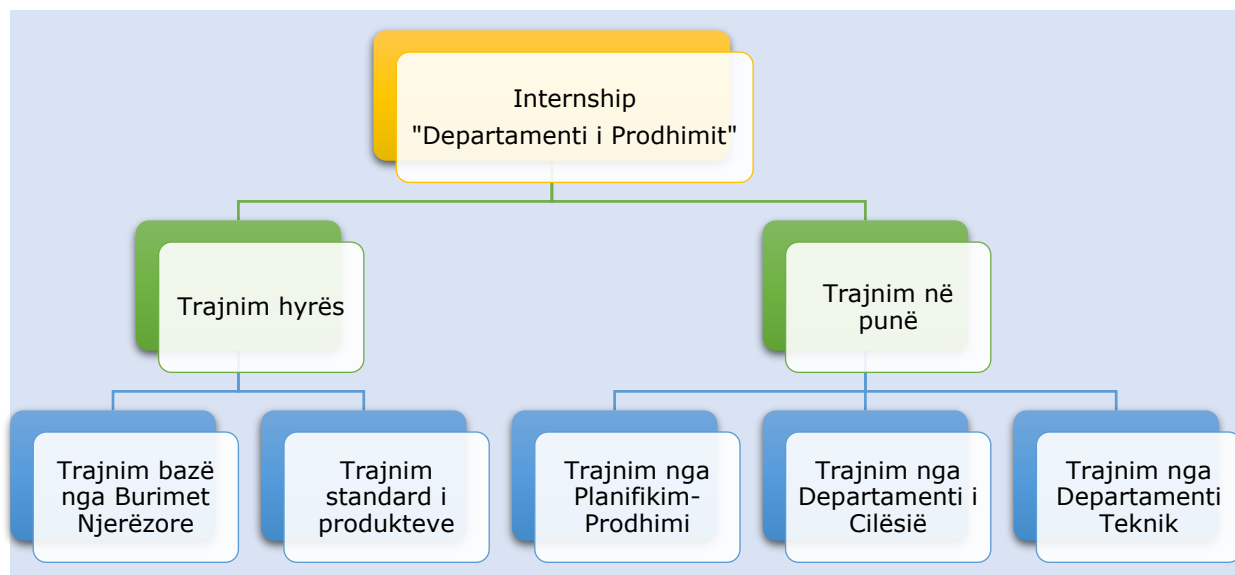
Internship
"Departamenti i Prodhimit"

Trajnim hyrës

Trajnim në punë

Trajnim bazë nga Burimet Njerëzore

Trajnim standard i produkteve

Trajnim nga Planifikim-Prodhimi

Trajnim nga Departamenti i Cilësië

Trajnim nga Departamenti Teknik